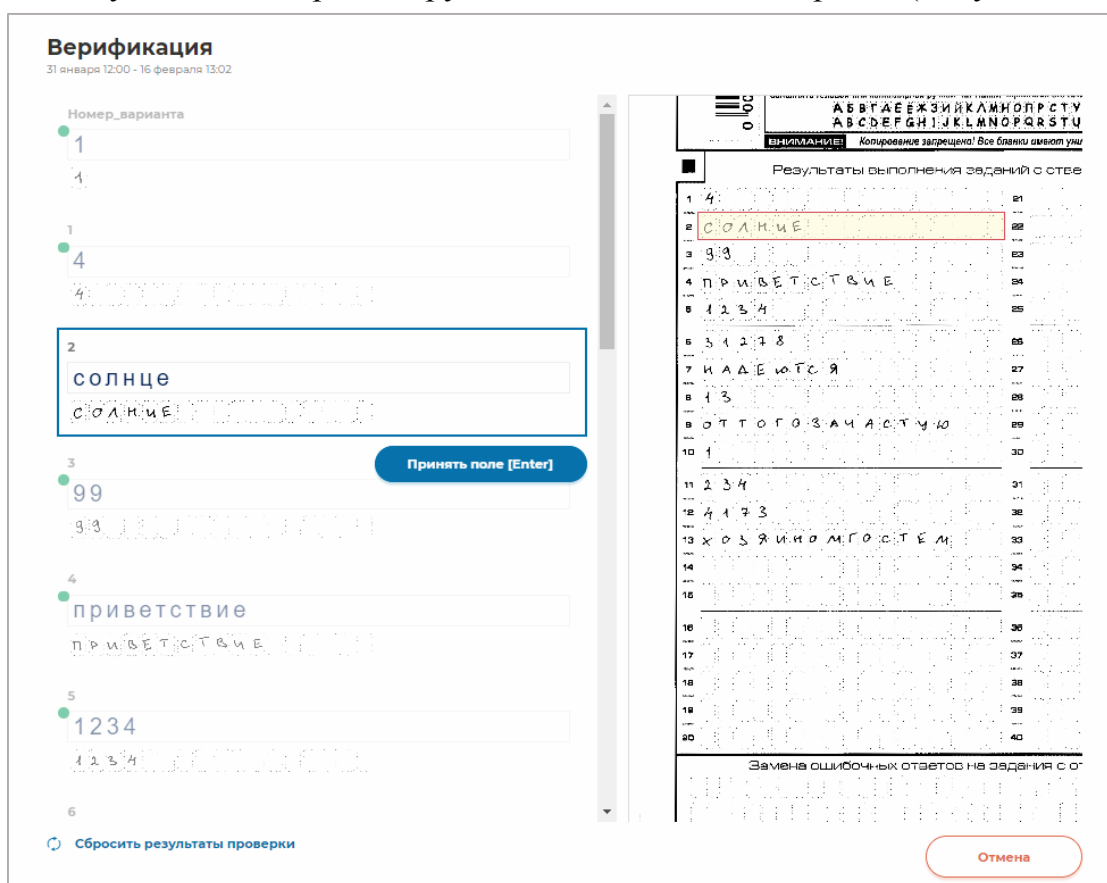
Верификация
31 января 12:00 - 16 февраля 13:02

Номер_варианта
1
1

1
4
4

2
солнце
СОЛНЦЕ

Принять поле [Enter]

3
99
99

4
приветствие
ПРИВЕТСТВИЕ

5
1234
1234

6

Сбросить результаты проверки

АБВГДЕЁЖЗИЙКЛМНОПРСТУ
ABCDEFGHIJKLMNOPQRSTU
ВНИМАНИЕ! Копирование запрещено! Все бланки имеют уни

Результаты выполнения заданий с отве

1 4
2 СОЛНЦЕ
3 99
4 ПРИВЕТСТВИЕ
5 1234
6 31278
7 НАДЕЮТСЯ
8 13
9 ОТТОГОЗАЧАСТУЮ
10 1
11 234
12 4173
13 ХОЗЯИНОМГОСТЕМ
14
15
16
17
18
19
20
21
22
23
24
25
26
27
28
29
30
31
32
33
34
35
36
37
38
39
40

Замена ошибочных ответов на задания с от

Отмена